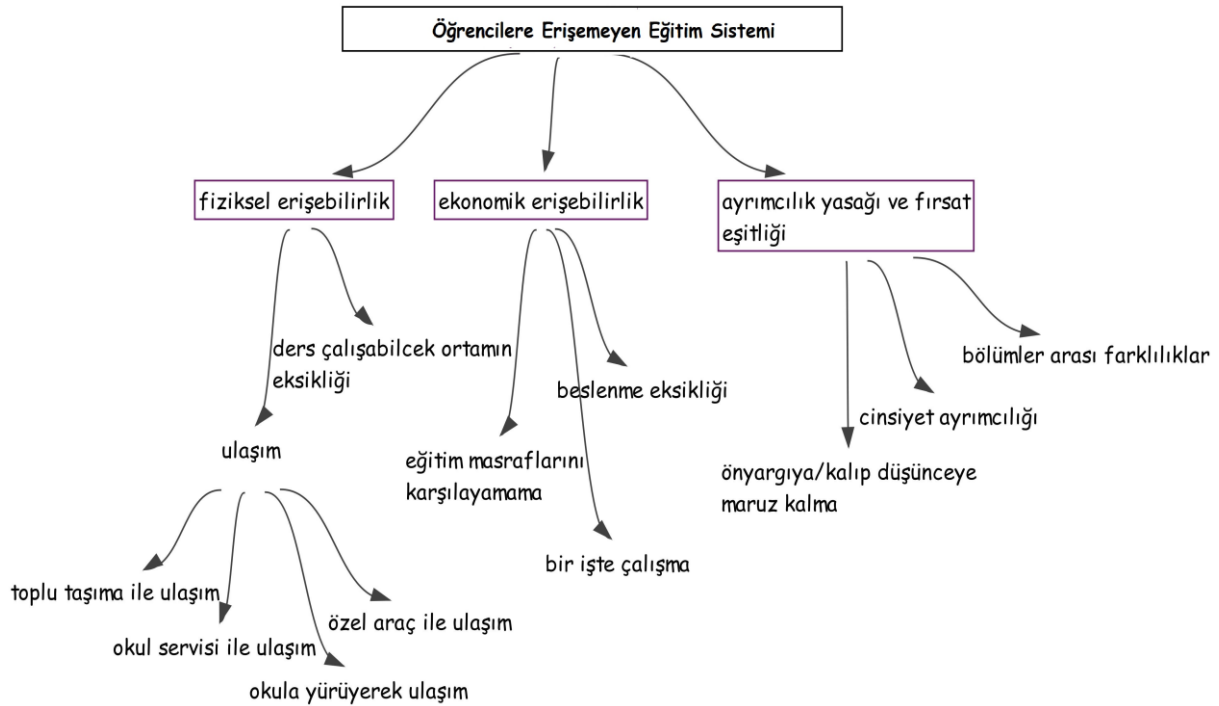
Öğrencilere Erişemeyen Eğitim Sistemi

fiziksel erişebilirlik

ekonomik erişebilirlik

ayrımcılık yasağı ve fırsat eşitliği

ders çalışabilcek ortamın eksikliği

ulaşım

toplu taşıma ile ulaşım

okul servisi ile ulaşım

okula yürüyerek ulaşım

özel araç ile ulaşım

beslenme eksikliği

eğitim masraflarını karşılayamama

bir işte çalışma

bölümler arası farklılıklar

cinsiyet ayrımcılığı

önyargıya/kalıp düşünceye maruz kalma